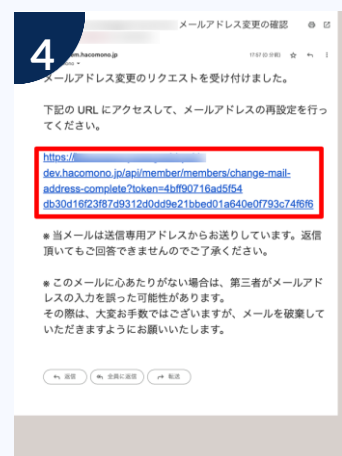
4

メールアドレス変更の確認

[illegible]m.hacomono.jp

17:57 (0 分前)

メールアドレス変更のリクエストを受け付けました。

下記の URL にアクセスして、メールアドレスの再設定を行ってください。

https://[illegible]dev.hacomono.jp/api/member/members/change-mail-address-complete?token=4bff90716ad5f54db30d16f23f87d9312d0dd9e21bbed01a640e0f793c74f6f6

※当メールは送信専用アドレスからお送りしています。返信頂いてもご回答できませんのでご了承ください。

※このメールに心あたりがない場合は、第三者がメールアドレスの入力を誤った可能性があります。
その際は、大変お手数ではございますが、メールを破棄していただきますようにお願いいたします。

返信 全員に返信 転送